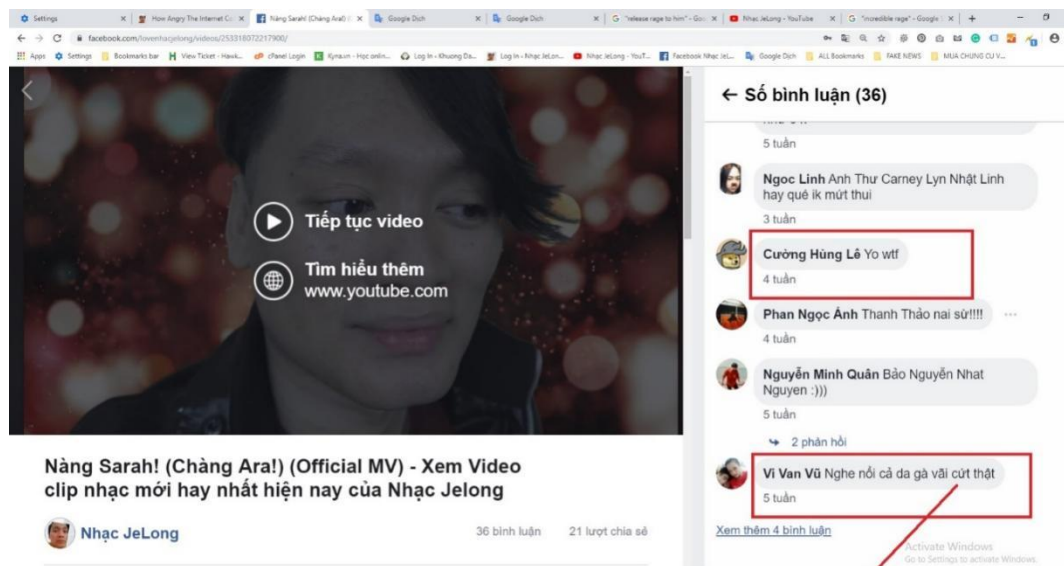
Settings | How Angry The Internet Co | Nàng Sarah! (Chàng Ara!) | Google Dịch | Google Dịch | "release rage to him" - Goo | Nhạc JeLong - YouTube | "incredible rage" - Google

facebook.com/lovenhacjelong/videos/253318072217900/

Apps | Settings | Bookmarks bar | View Ticket - Hawk... | cPanel Login | Kyna.vn - Học onlin... | Log In - Khuong Da... | Log In - Nhạc JeLon... | Nhạc JeLong - YouT... | Facebook Nhạc Jel... | Google Dịch | ALL Bookmarks | FAKE NEWS | MUA CHUNG CU V...

Tiếp tục video

Tìm hiểu thêm
www.youtube.com

Nàng Sarah! (Chàng Ara!) (Official MV) - Xem Video clip nhạc mới hay nhất hiện nay của Nhạc Jelong

Nhạc JeLong

36 bình luận

21 lượt chia sẻ

← Số bình luận (36)

5 tuần

Ngoc Linh Anh Thư Carney Lyn Nhật Linh hay quê ik mứt thui

3 tuần

Cường Hùng Lê Yo wtf

4 tuần

Phan Ngọc Ánh Thanh Thảo nai sừ!!!!

4 tuần

Nguyễn Minh Quân Bảo Nguyễn Nhat Nguyen :)))

5 tuần

↳ 2 phản hồi

Vi Van Vũ Nghe nổi cả da gà vãi cứt thật

5 tuần

Xem thêm 4 bình luận

Activate Windows
Go to Settings to activate Windows.